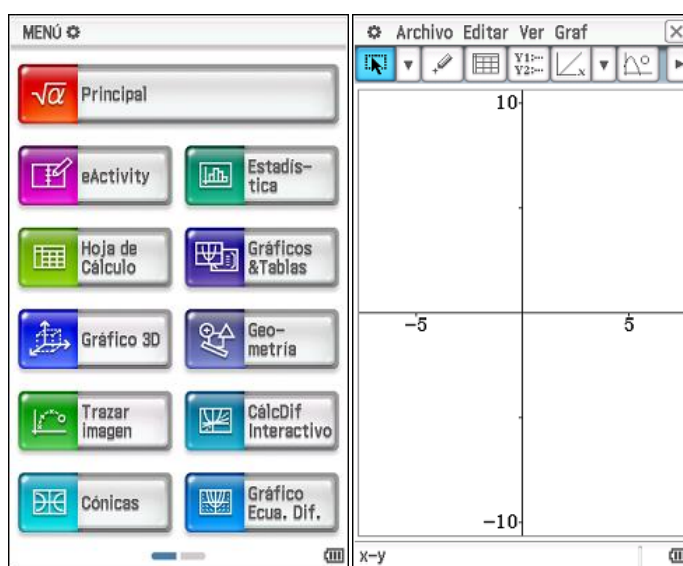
MENÚ

$\sqrt{\alpha}$ Principal

eActivity

Estadística

Hoja de Cálculo

Gráficos &Tablas

Gráfico 3D

Geometría

Trazar imagen

CálcDif Interactivo

Cónicas

Gráfico Ecua. Dif.

Archivo Editar Ver Graf

Y1:
Y2:

10

−5

5

−10

x-y